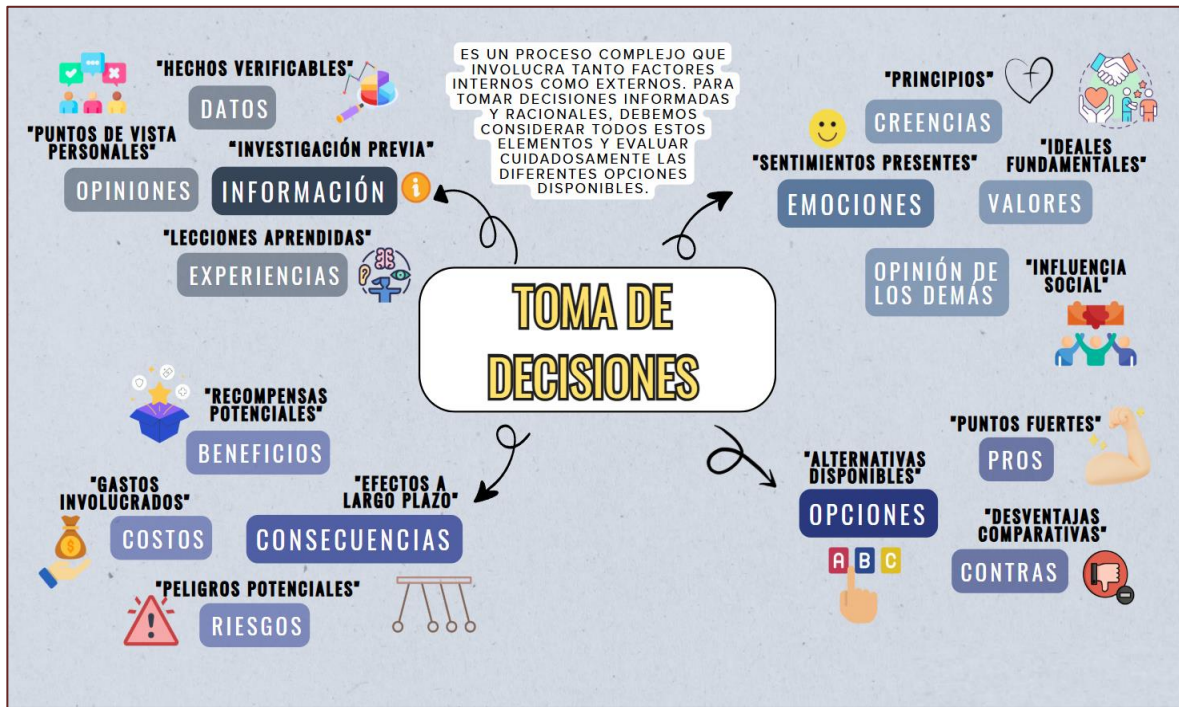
ES UN PROCESO COMPLEJO QUE INVOLUCRA TANTO FACTORES INTERNOS COMO EXTERNOS. PARA TOMAR DECISIONES INFORMADAS Y RACIONALES, DEBEMOS CONSIDERAR TODOS ESTOS ELEMENTOS Y EVALUAR CUIDADOSAMENTE LAS DIFERENTES OPCIONES DISPONIBLES.

TOMA DE DECISIONES

"HECHOS VERIFICABLES"
DATOS

"PUNTOS DE VISTA PERSONALES"
OPINIONES

"INVESTIGACIÓN PREVIA"
INFORMACIÓN

"LECCIONES APRENDIDAS"
EXPERIENCIAS

"PRINCIPIOS"
CREENCIAS

"SENTIMIENTOS PRESENTES"
EMOCIONES

"IDEALES FUNDAMENTALES"
VALORES

OPINIÓN DE LOS DEMÁS
"INFLUENCIA SOCIAL"

"RECOMPENSAS POTENCIALES"
BENEFICIOS

"GASTOS INVOLUCRADOS"
COSTOS

"EFECTOS A LARGO PLAZO"
CONSECUENCIAS

"PELIGROS POTENCIALES"
RIESGOS

"PUNTOS FUERTES"
PROS

"ALTERNATIVAS DISPONIBLES"
OPCIONES

A B C

"DESVENTAJAS COMPARATIVAS"
CONTRAS